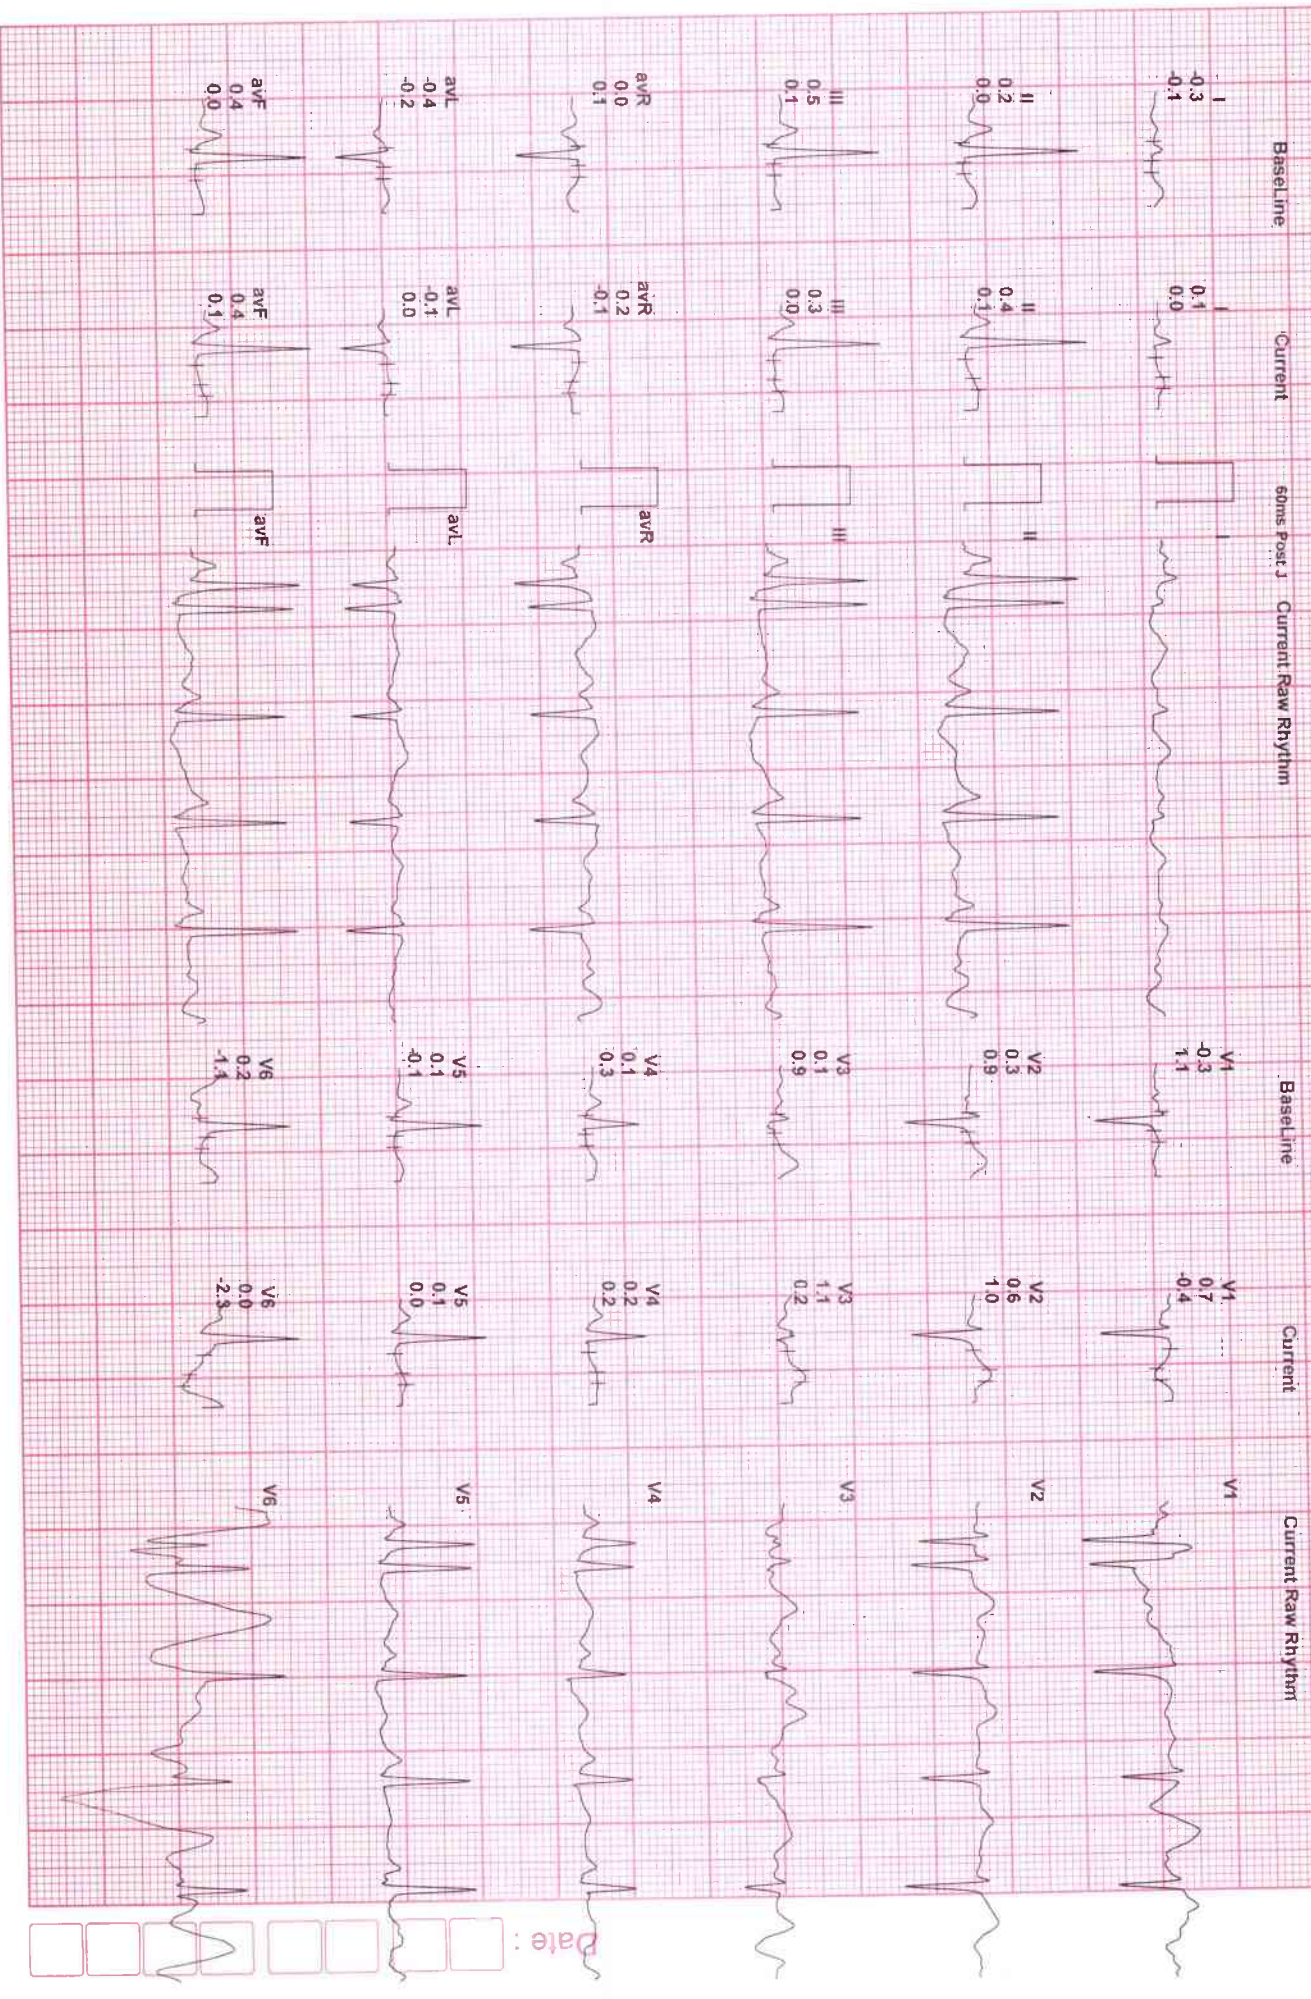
BaseLine

I
-0.3
-0.1

II
0.2
0.0

III
0.5
0.1

avR
0.0
0.1

avL
-0.4
-0.2

avF
0.4
0.0

Current

I
0.1
0.0

II
0.4
0.1

III
0.3
0.0

avR
0.2
-0.1

avL
-0.1
0.0

avF
0.4
0.1

60ms Post J

Current Raw Rhythm

I

II

III

avR

avL

avF

BaseLine

V1
-0.3
1.1

V2
0.3
0.9

V3
0.1
0.9

V4
0.1
0.3

V5
0.1
-0.1

V6
0.2
-1.1

Current

V1
0.7
-0.4

V2
0.6
1.0

V3
1.1
0.2

V4
0.2
0.2

V5
0.1
0.0

V6
0.0
-2.3

Current Raw Rhythm

V1

V2

V3

V4

V5

V6

Date :